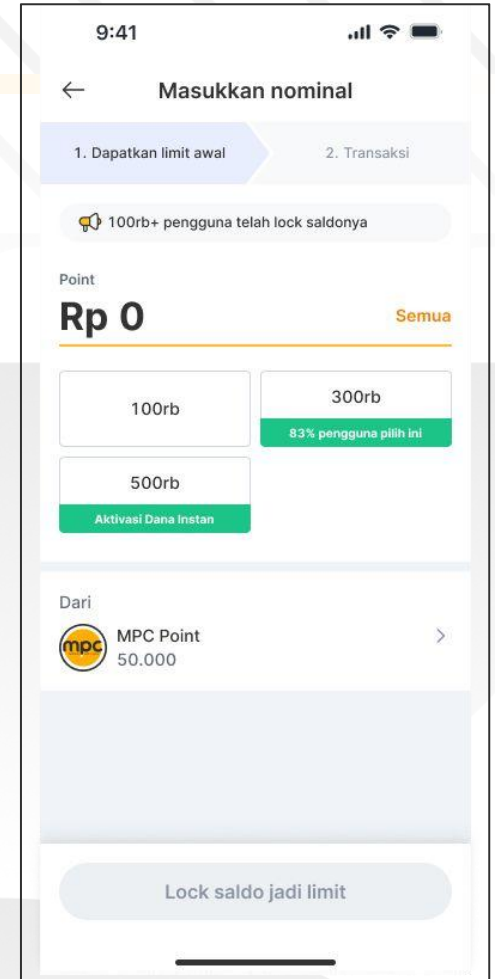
9:41

←

Masukkan nominal

1. Dapatkan limit awal

2. Transaksi

100rb+ pengguna telah lock saldonya

Point

Rp 0

Semua

100rb

300rb

83% pengguna pilih ini

500rb

Aktivasi Dana Instan

Dari

mpc

MPC Point

50.000

>

Lock saldo jadi limit